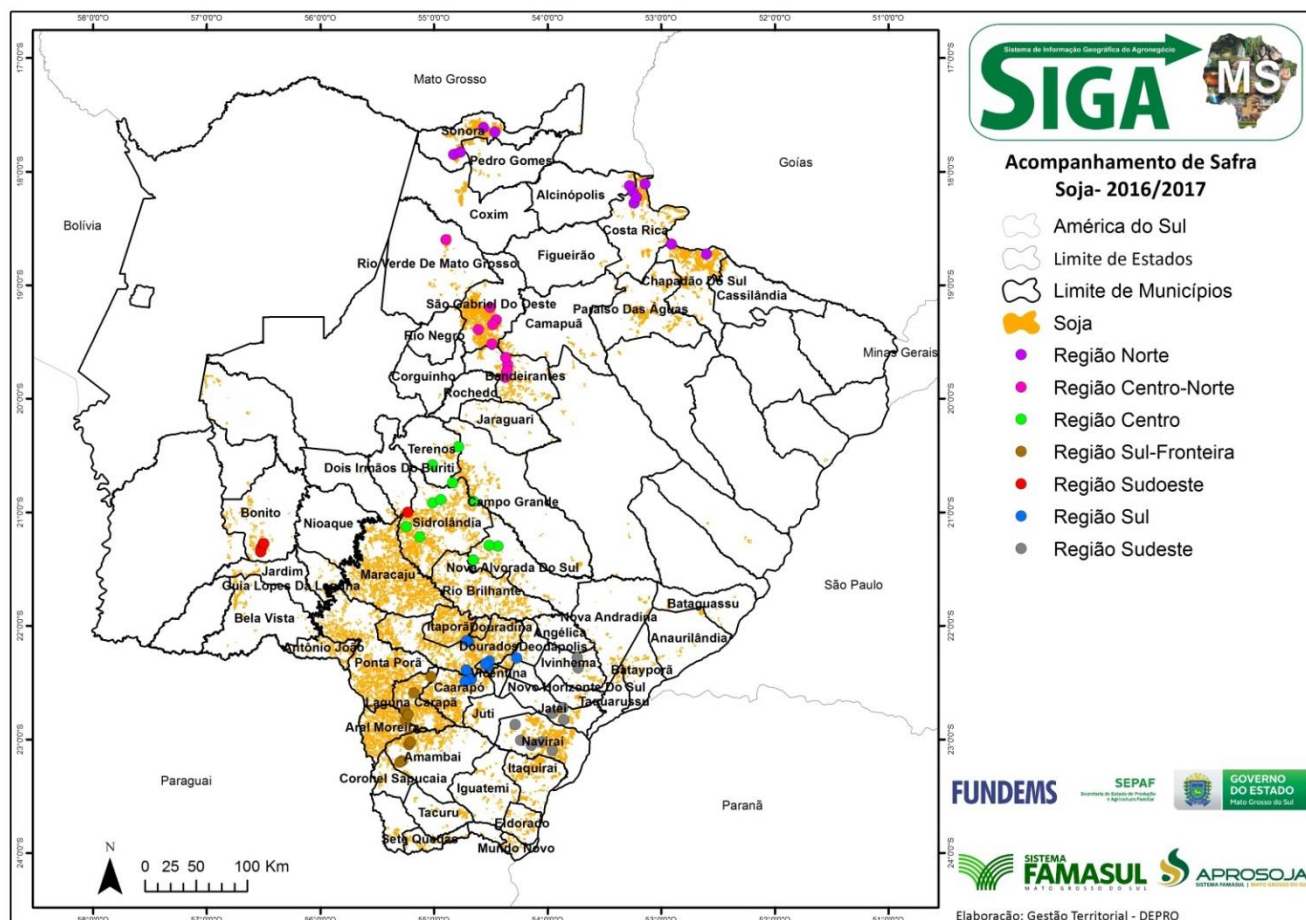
58°0'0"O 57°0'0"O 56°0'0"O 55°0'0"O 54°0'0"O 53°0'0"O 52°0'0"O 51°0'0"O

17°0'0"S 18°0'0"S 19°0'0"S 20°0'0"S 21°0'0"S 22°0'0"S 23°0'0"S 24°0'0"S

Mato Grosso

Goiás

Bolívia

Minas Gerais

São Paulo

Paraguai

Paraná

Sonora
Pedro Gomes
Alcinópolis
Coxim
Costa Rica
Figueirão
Rio Verde De Mato Grosso
Chapadão Do Sul
Cassilândia
São Gabriel Do Oeste
Paraíso Das Águas
Camapuã
Rio Negro
Corguinho
Bandeirantes
Rochedo
Jaraguari
Terenos
Dois Irmãos Do Buriti
Campo Grande
Bonito
Nioaque
Sidrolândia
Jardim
Guia Lopes Da Laguna
Maracaju
Nova Alvorada Do Sul
Rio Brilhante
Nova Andradina
Bataguassu
Bela Vista
Itaporã
Douradina
Angélica
Anaurilândia
Antônio João
Ponta Porã
Dourados
Deodápolis
Ivinhema
Batayporã
Caarapó
Vicentina
Novo Horizonte Do Sul
Taquarussu
Laguna Carapã
Jateí
Juti
Aral Moreira
Naviraí
Amambai
Itaquiraí
Coronel Sapucaia
Iguatemi
Tacuru
Eldorado
Sete Quedas
Mundo Novo

N
0 25 50 100 Km

Sistema de Informação Geográfica do Agronegócio
SIGA MS

Acompanhamento de Safra
Soja- 2016/2017

América do Sul
Limite de Estados
Limite de Municípios
Soja
Região Norte
Região Centro-Norte
Região Centro
Região Sul-Fronteira
Região Sudoeste
Região Sul
Região Sudeste

FUNDEMS
SEPAF
Secretaria de Estado de Produção e Agricultura Familiar
GOVERNO DO ESTADO
Mato Grosso do Sul

SISTEMA FAMASUL
MATO GROSSO DO SUL
APROSOJA
SISTEMA FAMASUL | MATO GROSSO DO SUL

Elaboração: Gestão Territorial - DEPRO